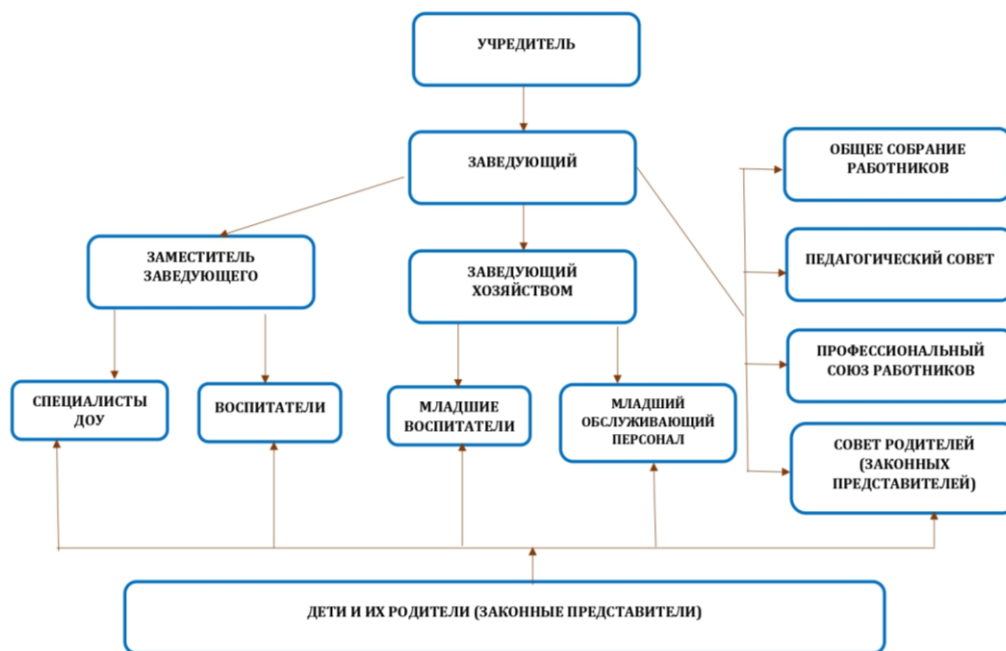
УЧРЕДИТЕЛЬ

ЗАВЕДУЮЩИЙ

ОБЩЕЕ СОБРАНИЕ РАБОТНИКОВ

ЗАМЕСТИТЕЛЬ ЗАВЕДУЮЩЕГО

ЗАВЕДУЮЩИЙ ХОЗЯЙСТВОМ

ПЕДАГОГИЧЕСКИЙ СОВЕТ

ПРОФЕССИОНАЛЬНЫЙ СОЮЗ РАБОТНИКОВ

СПЕЦИАЛИСТЫ ДОУ

ВОСПИТАТЕЛИ

МЛАДШИЕ ВОСПИТАТЕЛИ

МЛАДШИЙ ОБСЛУЖИВАЮЩИЙ ПЕРСОНАЛ

СОВЕТ РОДИТЕЛЕЙ (ЗАКОННЫХ ПРЕДСТАВИТЕЛЕЙ)

ДЕТИ И ИХ РОДИТЕЛИ (ЗАКОННЫЕ ПРЕДСТАВИТЕЛИ)